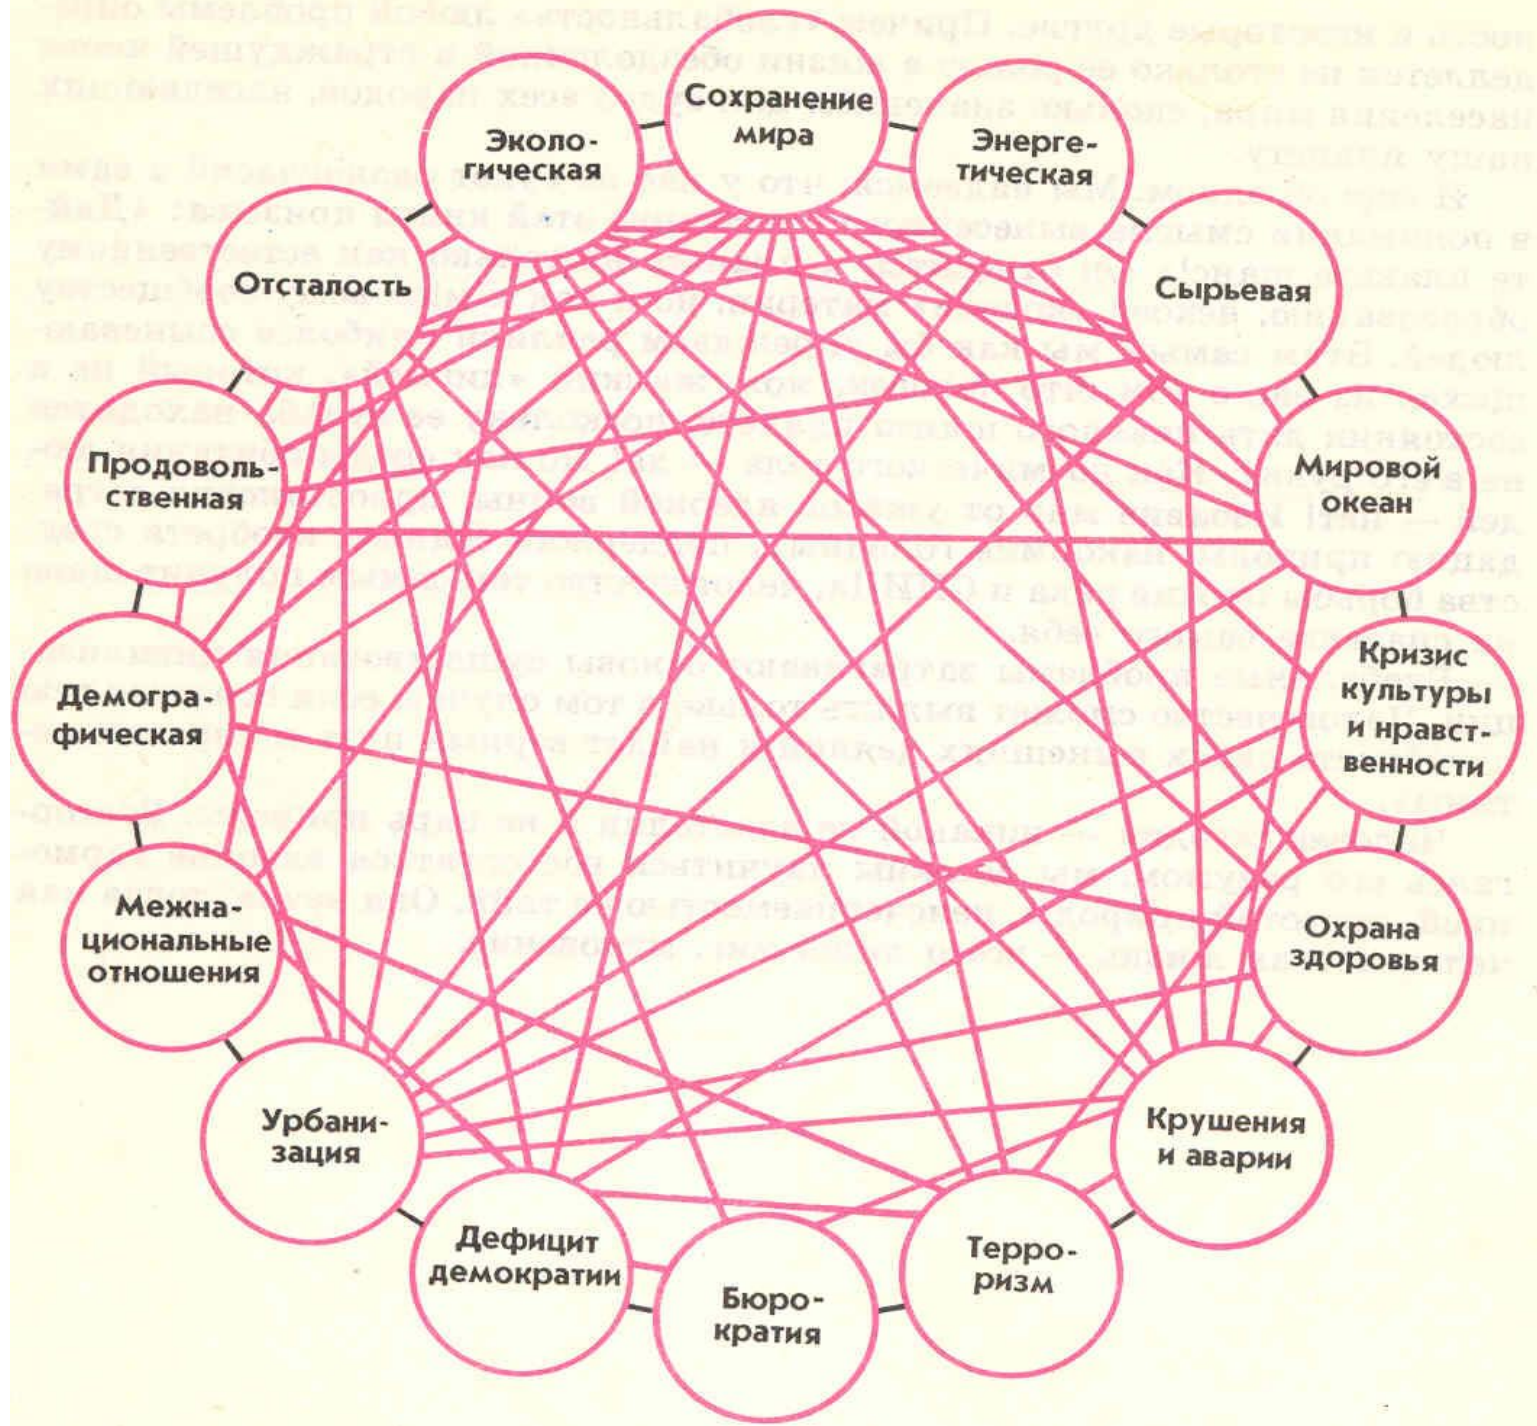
Сохранение мира

Энергетическая

Сырьевая

Мировой океан

Кризис культуры и нравственности

Охрана здоровья

Крушения и аварии

Терроризм

Бюрократия

Дефицит демократии

Урбанизация

Межнациональные отношения

Демографическая

Продовольственная

Отсталость

Экологическая